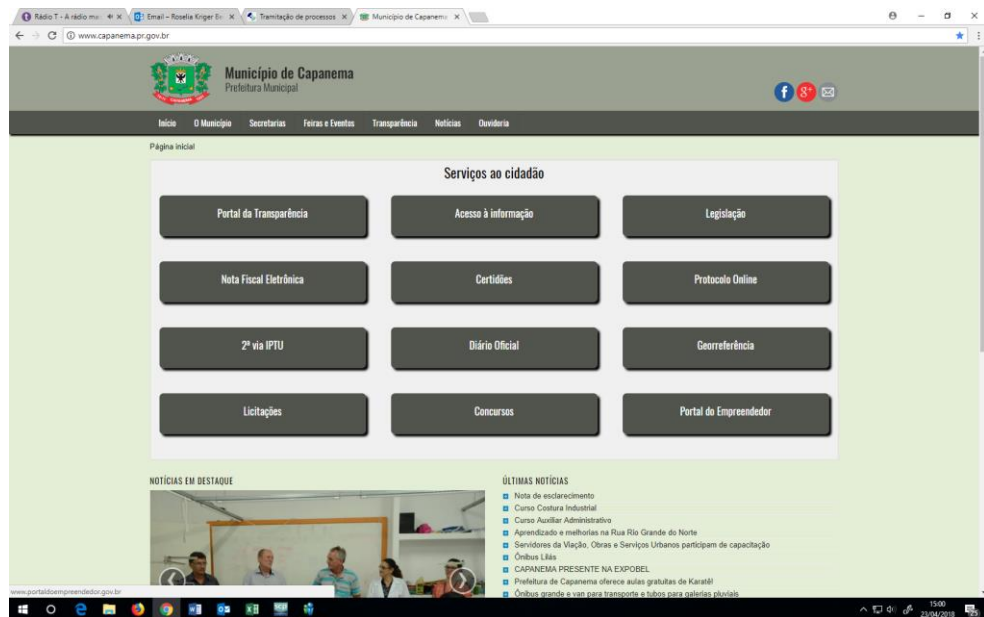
Rádio T - A rádio mai × Email – Roselia Kriger Ba × Tramitação de processos × Município de Capanema ×

www.capanema.pr.gov.br

Município de Capanema
Prefeitura Municipal

Início O Município Secretarias Feiras e Eventos Transparência Notícias Ouvidoria

Página inicial

Serviços ao cidadão

Portal da Transparência
Acesso à informação
Legislação
Nota Fiscal Eletrônica
Certidões
Protocolo Online
2ª via IPTU
Diário Oficial
Georreferência
Licitações
Concursos
Portal do Empreendedor

NOTÍCIAS EM DESTAQUE

ÚLTIMAS NOTÍCIAS
Nota de esclarecimento
Curso Costura Industrial
Curso Auxiliar Administrativo
Aprendizado e melhorias na Rua Rio Grande do Norte
Servidores da Viação, Obras e Serviços Urbanos participam de capacitação
Ônibus Lilás
CAPANEMA PRESENTE NA EXPOBEL
Prefeitura de Capanema oferece aulas gratuitas de Karatê
Ônibus grande e van para transporte e tubos para galerias pluviais

www.portaldoempreendedor.gov.br

15:00
23/04/2018